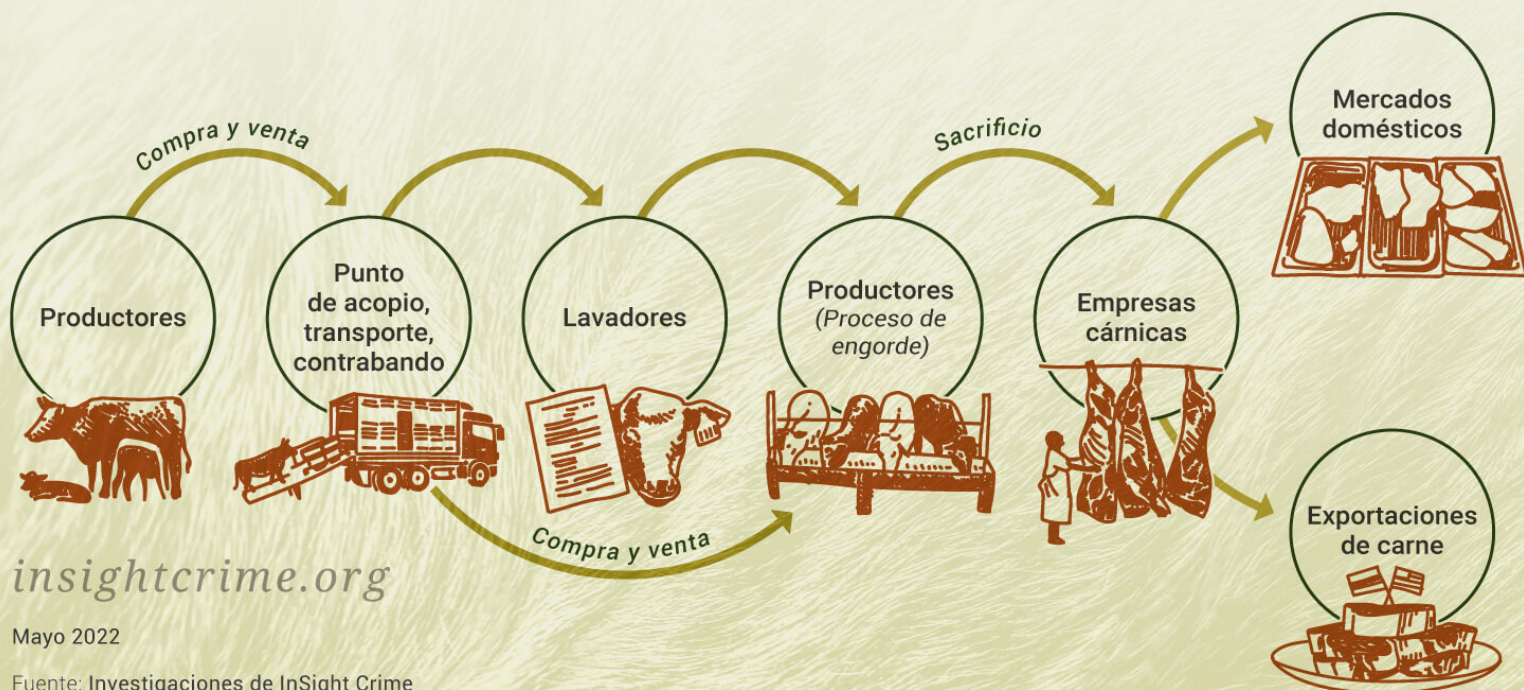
Compra y venta

Sacrificio

Mercados domésticos

Productores

Punto de acopio, transporte, contrabando

Lavadores

Productores (Proceso de engorde)

Empresas cárnicas

Compra y venta

Exportaciones de carne

insightcrime.org

Mayo 2022

Fuente: Investigaciones de InSight Crime